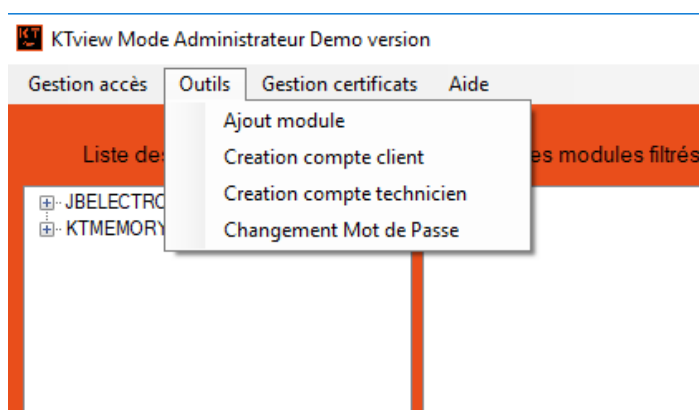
KT KTview Mode Administrateur Demo version

Gestion accès Outils Gestion certificats Aide

Ajout module
Creation compte client
Creation compte technicien
Changement Mot de Passe

Liste des

es modules filtrés

JBELECTRO
KTMEMORY